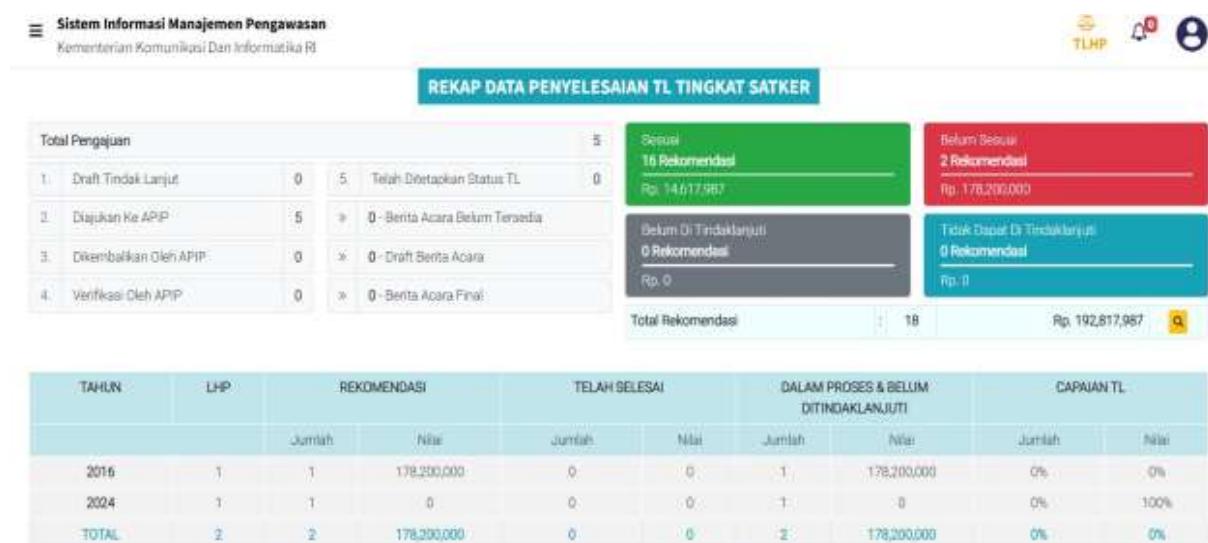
Sistem Informasi Manajemen Pengawasan
Kementerian Komunikasi Dan Informatika RI

TLHP 0

REKAP DATA PENYELESAIAN TL TINGKAT SATKER

Total Pengajuan 5

| | | | | | |
|---|---|---|---|---|---|
| 1. | Draft Tindak Lanjut | 0 | 5. | Telah Ditetapkan Status TL | 0 |
| 2. | Diajukan Ke APIP | 5 | » | 0 - Berita Acara Belum Tersedia | |
| 3. | Dikembalikan Oleh APIP | 0 | » | 0 - Draft Berita Acara | |
| 4. | Verifikasi Oleh APIP | 0 | » | 0 - Berita Acara Final | |

Sesuai
16 Rekomendasi
Rp. 14,617,987

Belum Sesuai
2 Rekomendasi
Rp. 178,200,000

Belum Di Tindaklanjuti
0 Rekomendasi
Rp. 0

Tidak Dapat Di Tindaklanjuti
0 Rekomendasi
Rp. 0

Total Rekomendasi : 18 Rp. 192,817,987

| TAHUN | LHP | REKOMENDASI | | TELAH SELESAI | | DALAM PROSES & BELUM DITINDAKLANJUTI | | CAPAIAN TL | |
|---|---|---|---|---|---|---|---|---|---|
| | | Jumlah | Nilai | Jumlah | Nilai | Jumlah | Nilai | Jumlah | Nilai |
| 2016 | 1 | 1 | 178,200,000 | 0 | 0 | 1 | 178,200,000 | 0% | 0% |
| 2024 | 1 | 1 | 0 | 0 | 0 | 1 | 0 | 0% | 100% |
| TOTAL | 2 | 2 | 178,200,000 | 0 | 0 | 2 | 178,200,000 | 0% | 0% |